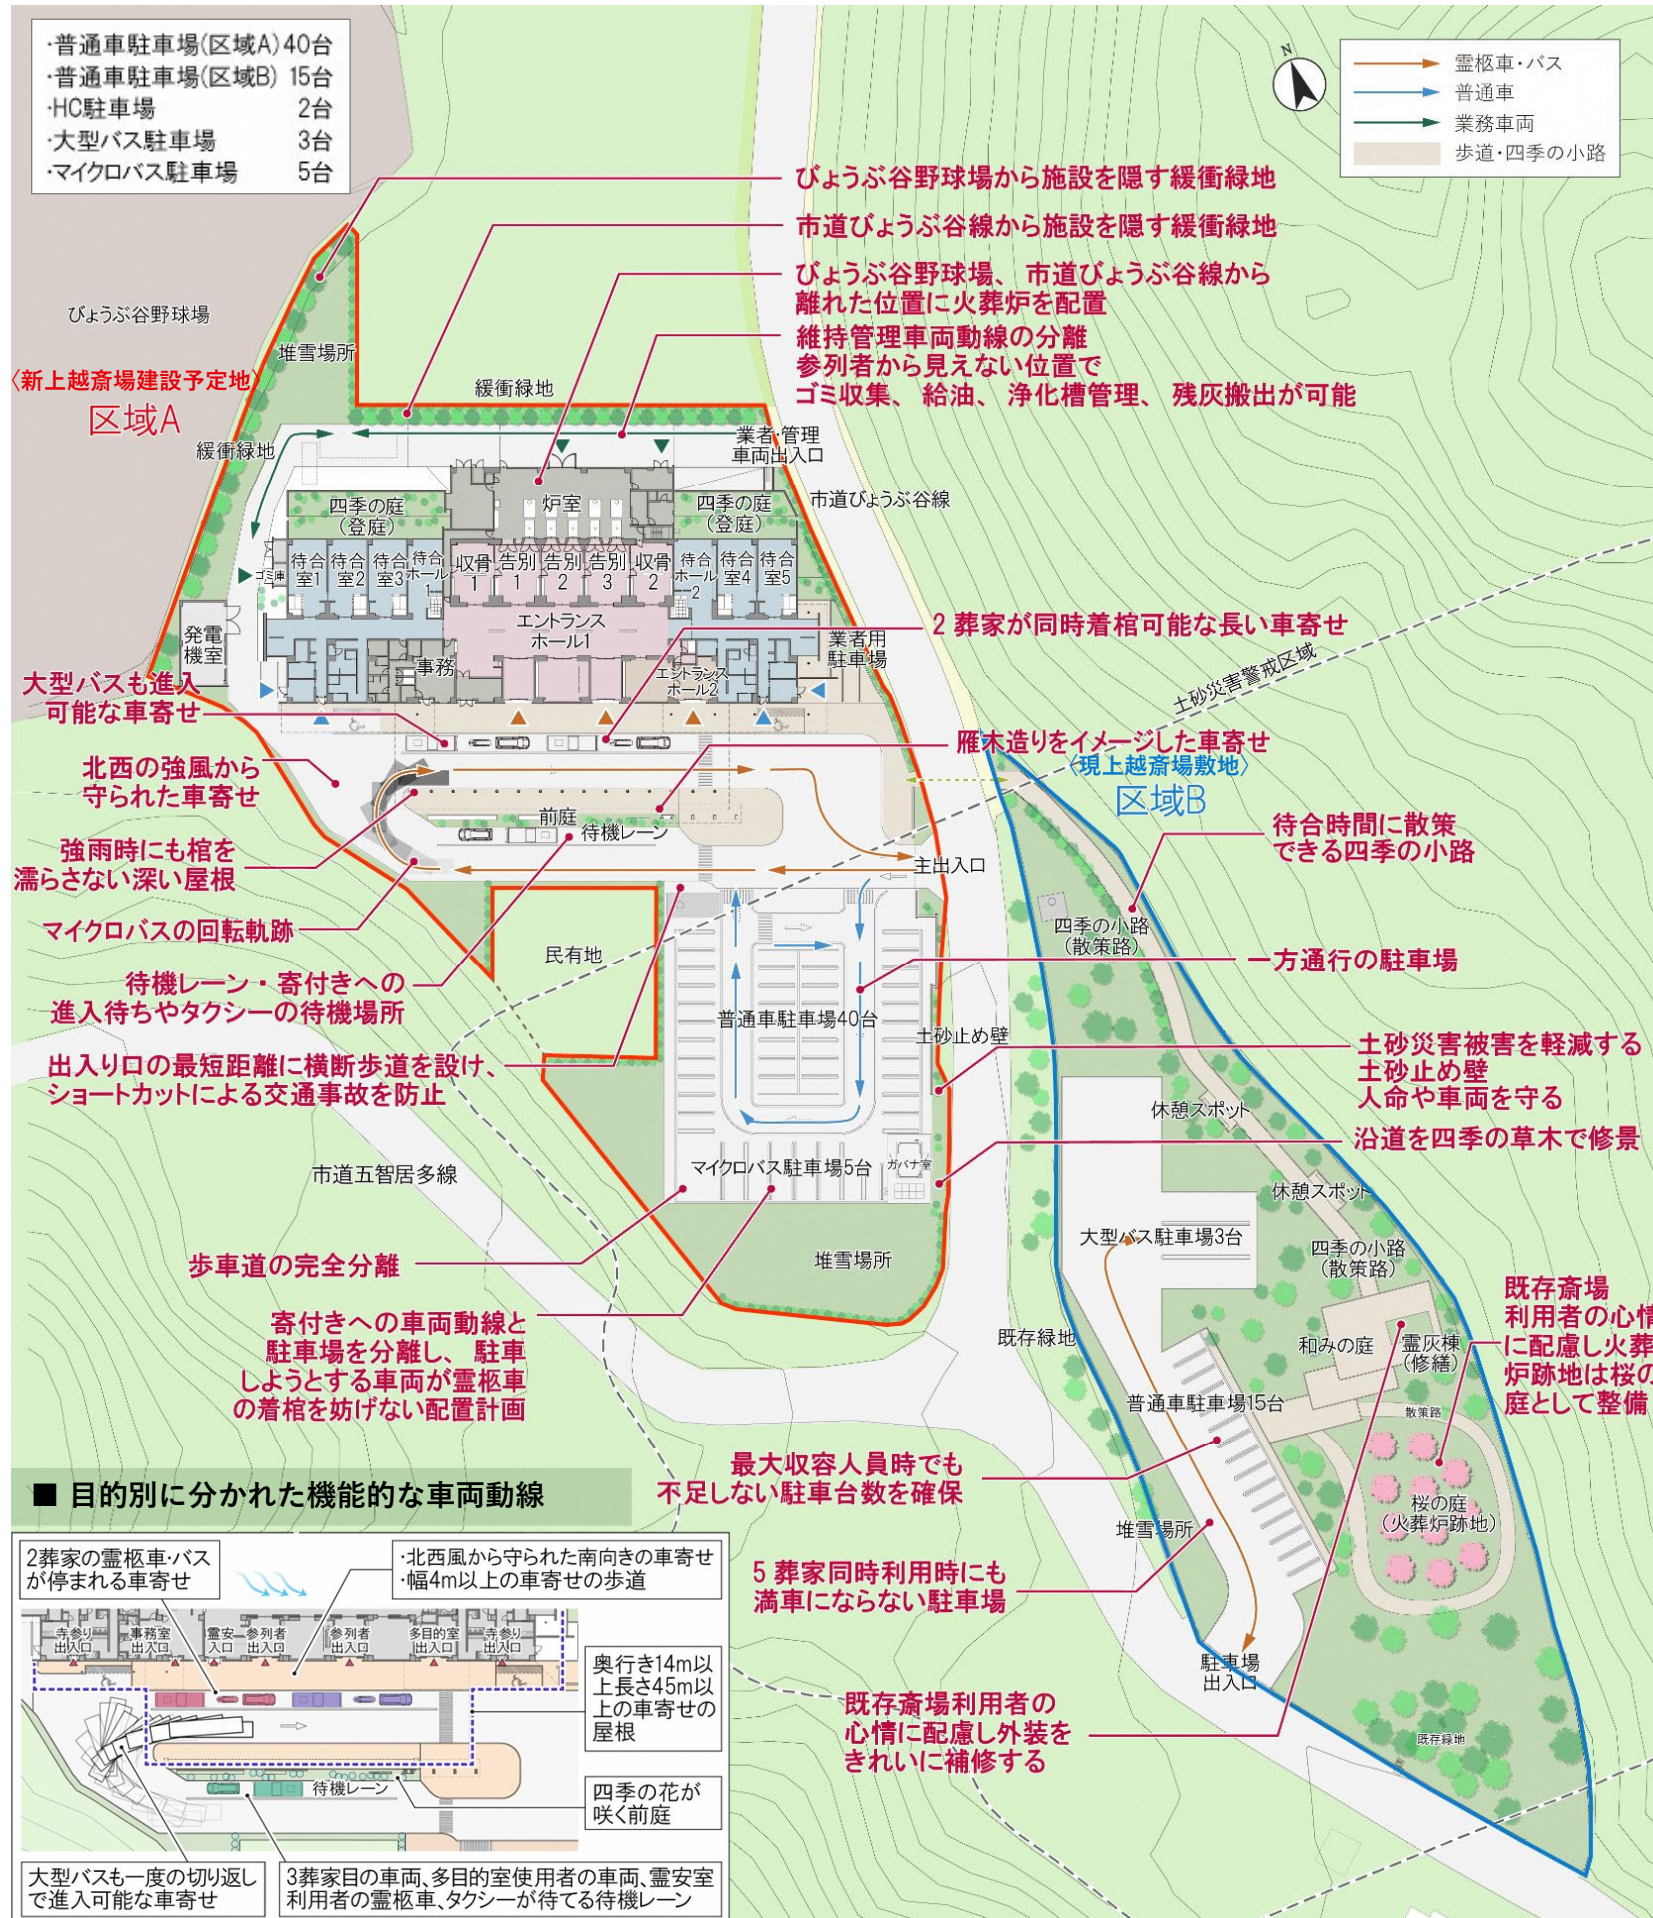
·普通車駐車場(区域A) 40台
·普通車駐車場(区域B) 15台
·HC駐車場 2台
·大型バス駐車場 3台
·マイクロバス駐車場 5台

霊柩車·バス
普通車
業務車両
歩道·四季の小路

びょうぶ谷野球場から施設を隠す緩衝緑地
市道びょうぶ谷線から施設を隠す緩衝緑地
びょうぶ谷野球場、市道びょうぶ谷線から離れた位置に火葬炉を配置
維持管理車両動線の分離
参列者から見えない位置でゴミ収集、給油、浄化槽管理、残灰搬出が可能

びょうぶ谷野球場
堆雪場所
〈新上越斎場建設予定地〉
区域A
緩衝緑地
緩衝緑地
業者·管理車両出入口
市道びょうぶ谷線
四季の庭(登庭)
炉室
四季の庭(登庭)
待合室1 待合室2 待合室3 待合ホール1 収骨1 告別1 告別2 告別3 収骨2 待合ホール2 待合室4 待合室5
ゴミ庫
発電機室
エントランスホール1
事務
エントランスホール2
業者用駐車場

2 葬家が同時着棺可能な長い車寄せ
土砂災害警戒区域
大型バスも進入可能な車寄せ
雁木造りをイメージした車寄せ
〈現上越斎場敷地〉
区域B
北西の強風から守られた車寄せ
前庭
待機レーン
主出入口
待合時間に散策できる四季の小路
強雨時にも棺を濡らさない深い屋根
マイクロバスの回転軌跡
四季の小路(散策路)
民有地
一方通行の駐車場
待機レーン・寄付きへの進入待ちやタクシーの待機場所
普通車駐車場40台
土砂止め壁
土砂災害被害を軽減する土砂止め壁
人命や車両を守る
出入り口の最短距離に横断歩道を設け、ショートカットによる交通事故を防止
休憩スポット
沿道を四季の草木で修景
市道五智居多線
マイクロバス駐車場5台
ガバナ室
休憩スポット
大型バス駐車場3台
四季の小路(散策路)
歩車道の完全分離
堆雪場所
既存斎場利用者の心情に配慮し火葬炉跡地は桜の庭として整備
寄付きへの車両動線と駐車場を分離し、駐車しようとする車両が霊柩車の着棺を妨げない配置計画
既存緑地
和みの庭
霊灰棟(修繕)
普通車駐車場15台
散策路
最大収容人員時でも不足しない駐車台数を確保
桜の庭(火葬炉跡地)
■ 目的別に分かれた機能的な車両動線
堆雪場所
2葬家の霊柩車·バスが停まれる車寄せ
·北西風から守られた南向きの車寄せ
·幅4m以上の車寄せの歩道
5 葬家同時利用時にも満車にならない駐車場
寺参り出入口 事務室出入口 霊安入口 参列者出入口 参列者出入口 多目的室出入口 寺参り出入口
奥行き14m以上長さ45m以上の車寄せの屋根
駐車場出入口
既存斎場利用者の心情に配慮し外装をきれいに補修する
待機レーン
四季の花が咲く前庭
既存緑地
大型バスも一度の切り返しで進入可能な車寄せ
3葬家目の車両、多目的室使用者の車両、霊安室利用者の霊柩車、タクシーが待てる待機レーン